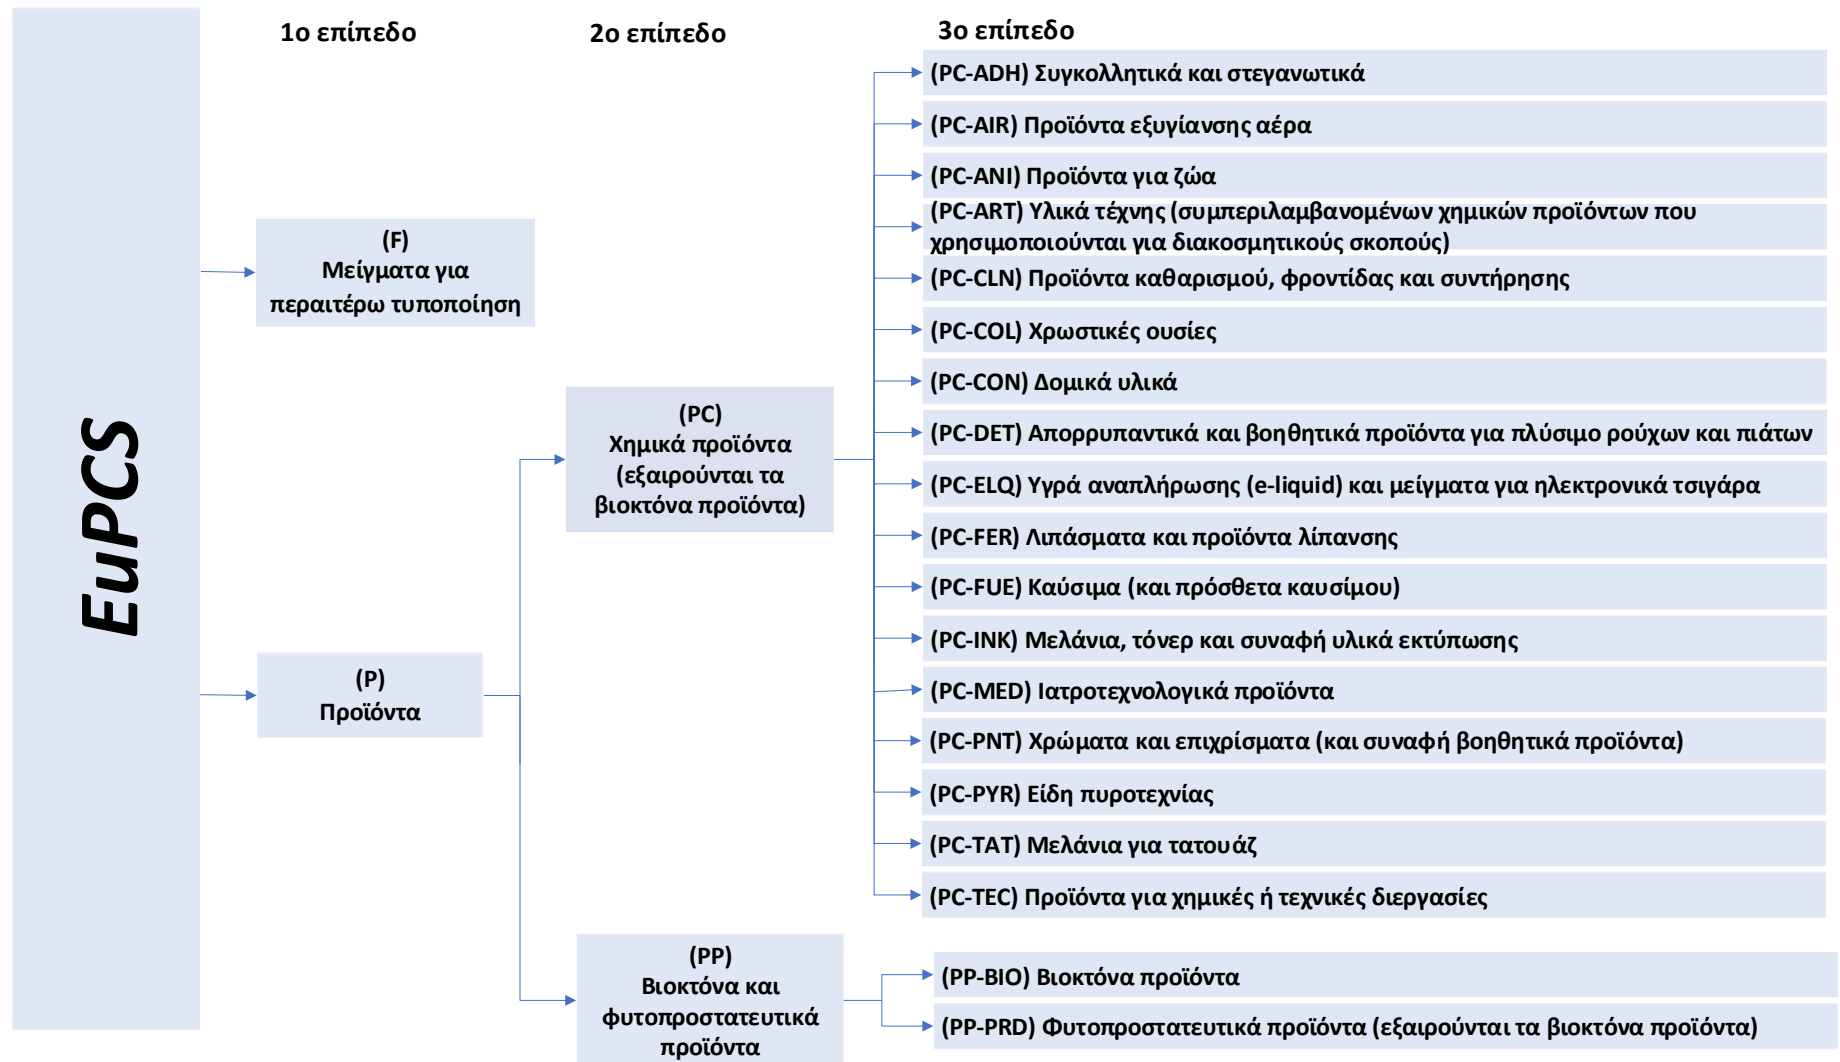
EuPCS

1ο επίπεδο

2ο επίπεδο

3ο επίπεδο

(F)
Μείγματα για περαιτέρω τυποποίηση

(P)
Προϊόντα

(PC)
Χημικά προϊόντα (εξαιρούνται τα βιοκτόνα προϊόντα)

(PP)
Βιοκτόνα και φυτοπροστατευτικά προϊόντα

(PC-ADH) Συγκολλητικά και στεγανωτικά

(PC-AIR) Προϊόντα εξυγίανσης αέρα

(PC-ANI) Προϊόντα για ζώα

(PC-ART) Υλικά τέχνης (συμπεριλαμβανομένων χημικών προϊόντων που χρησιμοποιούνται για διακοσμητικούς σκοπούς)

(PC-CLN) Προϊόντα καθαρισμού, φροντίδας και συντήρησης

(PC-COL) Χρωστικές ουσίες

(PC-CON) Δομικά υλικά

(PC-DET) Απορρυπαντικά και βοηθητικά προϊόντα για πλύσιμο ρούχων και πιάτων

(PC-ELQ) Υγρά αναπλήρωσης (e-liquid) και μείγματα για ηλεκτρονικά τσιγάρα

(PC-FER) Λιπάσματα και προϊόντα λίπανσης

(PC-FUE) Καύσιμα (και πρόσθετα καυσίμου)

(PC-INK) Μελάνια, τόνερ και συναφή υλικά εκτύπωσης

(PC-MED) Ιατροτεχνολογικά προϊόντα

(PC-PNT) Χρώματα και επιχρίσματα (και συναφή βοηθητικά προϊόντα)

(PC-PYR) Είδη πυροτεχνίας

(PC-TAT) Μελάνια για τατουάζ

(PC-TEC) Προϊόντα για χημικές ή τεχνικές διεργασίες

(PP-BIO) Βιοκτόνα προϊόντα

(PP-PRD) Φυτοπροστατευτικά προϊόντα (εξαιρούνται τα βιοκτόνα προϊόντα)